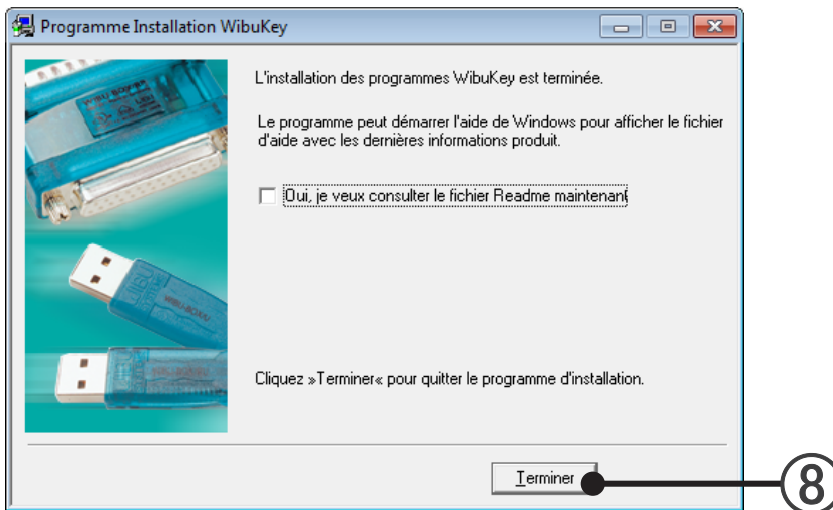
Programme Installation WibuKey

L'installation des programmes WibuKey est terminée.

Le programme peut démarrer l'aide de Windows pour afficher le fichier d'aide avec les dernières informations produit.

Oui, je veux consulter le fichier Readme maintenant

Cliquez »Terminer« pour quitter le programme d'installation.

Terminer

⑧